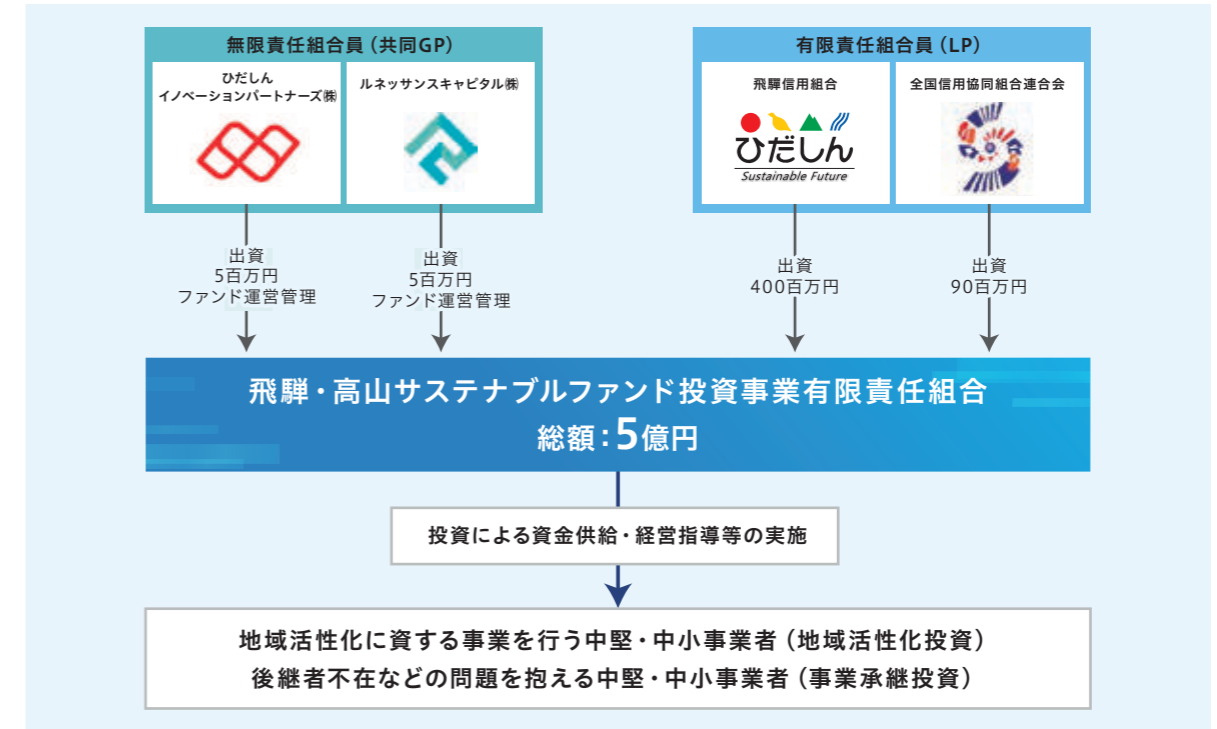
無限責任組合員（共同GP）

ひだしん
イノベーションパートナーズ㈱

ルネッサンスキャピタル㈱

有限責任組合員（LP）

飛騨信用組合

ひだしん
Sustainable Future

全国信用協同組合連合会

出資
5百万円
ファンド運営管理

出資
5百万円
ファンド運営管理

出資
400百万円

出資
90百万円

飛騨・高山サステナブルファンド投資事業有限責任組合
総額：5億円

投資による資金供給・経営指導等の実施

地域活性化に資する事業を行う中堅・中小事業者（地域活性化投資）
後継者不在などの問題を抱える中堅・中小事業者（事業承継投資）